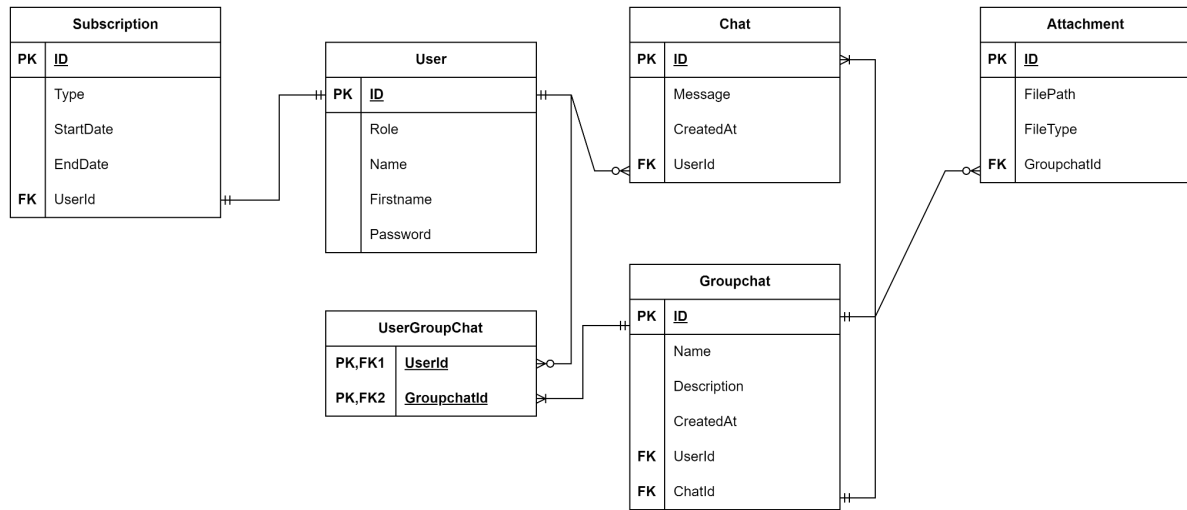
Subscription

| PK | ID |
|---|---|
| | Type |
| | StartDate |
| | EndDate |
| FK | UserId |

User

| PK | ID |
|---|---|
| | Role |
| | Name |
| | Firstname |
| | Password |

Chat

| PK | ID |
|---|---|
| | Message |
| | CreatedAt |
| FK | UserId |

Attachment

| PK | ID |
|---|---|
| | FilePath |
| | FileType |
| FK | GroupchatId |

UserGroupChat

| PK,FK1 | UserId |
|---|---|
| PK,FK2 | GroupchatId |

Groupchat

| PK | ID |
|---|---|
| | Name |
| | Description |
| | CreatedAt |
| FK | UserId |
| FK | ChatId |